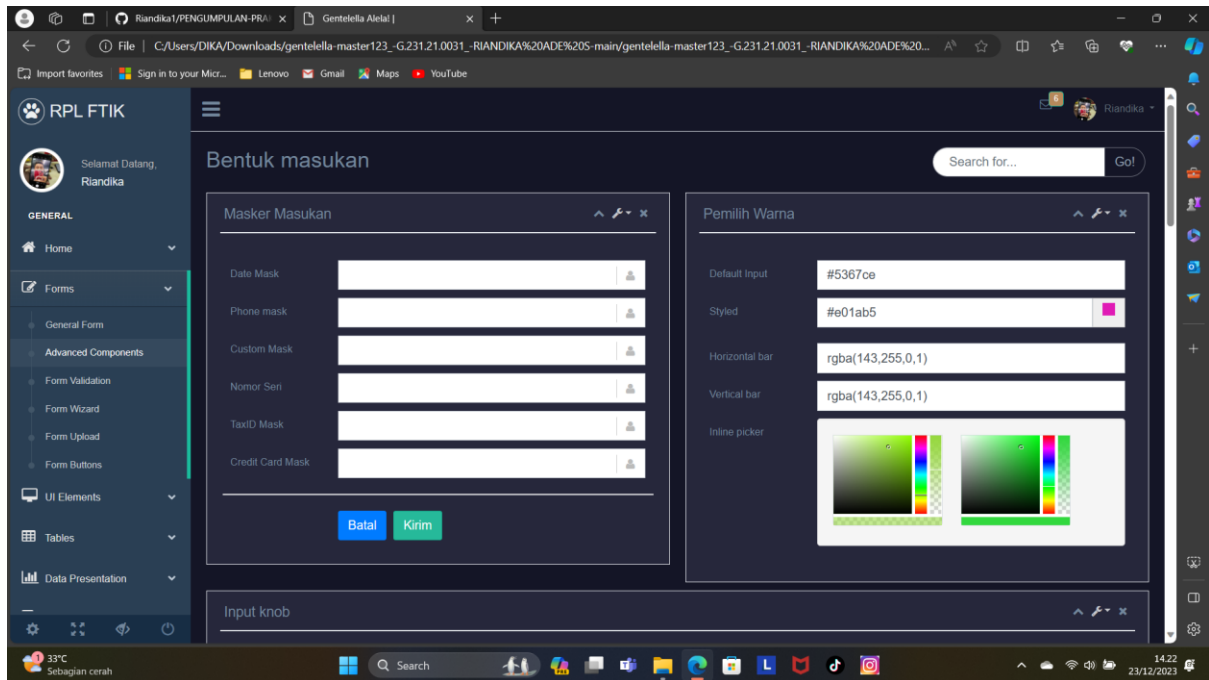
Riandika1/PENGUMPULAN-PRA
Gentelella Alela! |
File | C:/Users/DIKA/Downloads/gentelella-master123_-G.231.21.0031_-RIANDIKA%20ADE%20S-main/gentelella-master123_-G.231.21.0031_-RIANDIKA%20ADE%20...
Import favorites
Sign in to your Micr...
Lenovo
Gmail
Maps
YouTube

RPL FTIK
Selamat Datang,
Riandika
GENERAL
Home
Forms
General Form
Advanced Components
Form Validation
Form Wizard
Form Upload
Form Buttons
UI Elements
Tables
Data Presentation

6
Riandika

Bentuk masukan
Search for...
Go!

Masker Masukan
Date Mask
Phone mask
Custom Mask
Nomor Seri
TaxID Mask
Credit Card Mask
Batal
Kirim

Pemilih Warna
Default Input
#5367ce
Styled
#e01ab5
Horizontal bar
rgba(143,255,0,1)
Vertical bar
rgba(143,255,0,1)
Inline picker

Input knob

33°C
Sebagian cerah
Search
14.22
23/12/2023